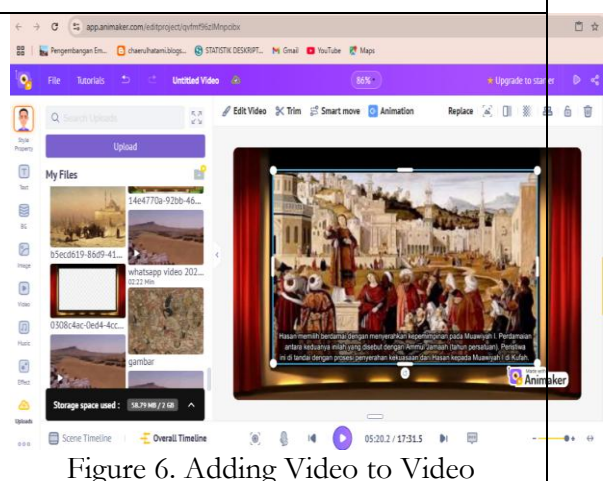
app.animaker.com/editproject/qvfmf96zlMnpcibx

Pengembangan Em... chaerulhatami.blogs... STATISTIK DESKRIPT... Gmail YouTube Maps

File Tutorials Untitled Video 86% Upgrade to starter

Style Property

Text

BG

Image

Video

Music

Effect

Uploads

Search Uploads

Upload

My Files

14e4770a-92bb-46...

b5ecd619-86d9-41...

whatsapp video 202...
02:22 Min

0308c4ac-0ed4-4cc...

gambar

Storage space used : 58.79 MB / 2 GB

Edit Video Trim Smart move Animation Replace

Hasan memilih berdamai dengan menyerahkan kepemimpinan pada Muawiyah I. Perdamaian antara keduanya inilah yang disebut dengan Ammul Jamaah (tahun persatuan). Peristiwa ini di tandai dengan prosesi penyerahan kekuasaan dari Hasan kepada Muawiyah I di Kufah.

Made with Animaker

Scene Timeline Overall Timeline 05:20.2 / 17:31.5

Figure 6. Adding Video to Video